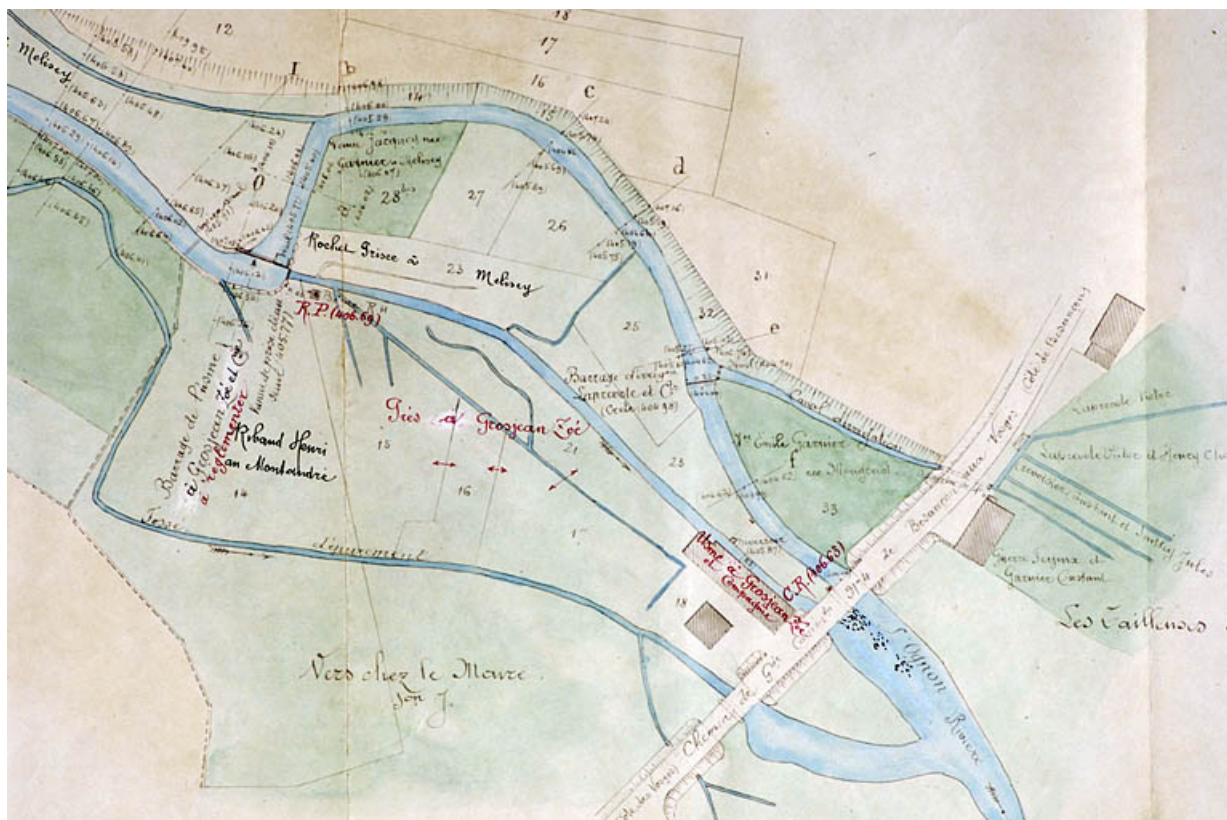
12
18
17
Melisey
I
b
16
c
15
Veuve Jacquey née Garnier à Melisey
28
27
26
d
O
Rochet Prisca à 23 Melisey
31
R.P. (405.69)
32
e
25
Barrage d'irrigation Lapercole et Cie
Canal
Barrage de l'usine à Grosjean Zoé et Cie à réglementer
Robaud Henri au Montandré
Prés à Grosjean Zoé
15
21
M. Emile Garnier
f
16
14
23
33
Fossé
Usine à Grosjean et Compagnie
C.R. (406.63)
Lapercole Victor
Lapercole Victor et Henry
Garnier Jules
Garnier Constant
Les Taillenses
18
Vers chez le Maure
Chemin de Grande Communication de Besançon aux Vosges
L'Ognon Rivière